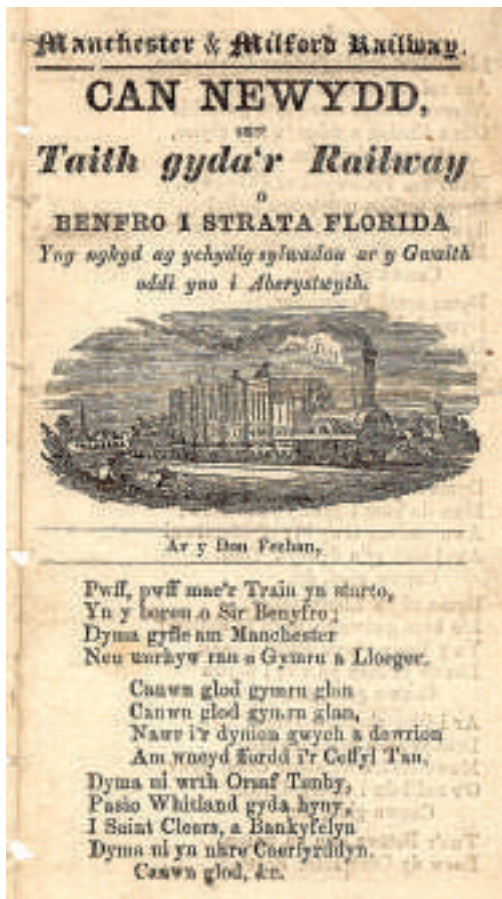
Manchester & Milford Railway.

CAN NEWYDD,

SEF

Taith gyda'r Railway

O

BENFRO I STRATA FLORIDA

Yng nghyd ag ychydig sylwadau ar y Gwaith oddi yno i Aberystwyth.

Ar y Don Fechan,

Pwff, pwff mae'r Train yn starto,
Yn y boreu o Sir Benfro;
Dyma gyfle am Manchester
Neu unrhyw ran o Gymru a Lloegr.

Canwn glod gymru glan
Canwn glod gymru glan,
Nawr i'r dynion gwych a dewrion
Am wneyd ffordd i'r Ceffyl Tan.

Dyma ni wrth Orsaf Tenby,
Pasio Whitland gyda hyny,
I Saint Clears, a Bankyfelyn
Dyma ni yn nhre Caerfyrddin.
Canwn glod, &c.